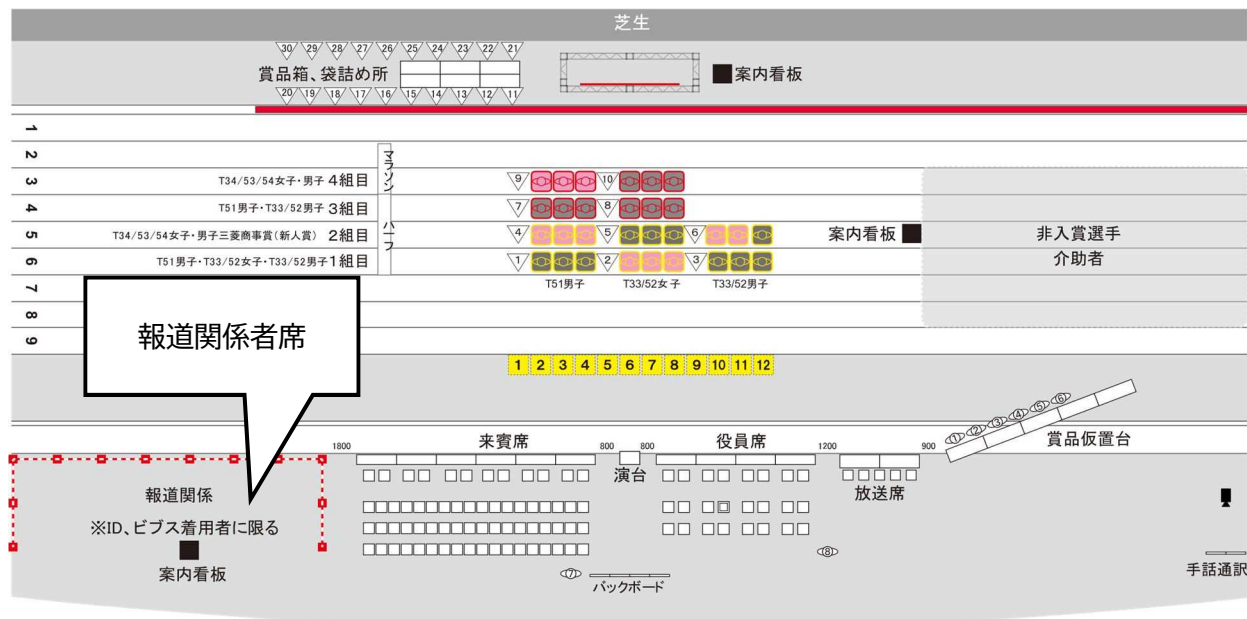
芝生

30 29 28 27 26 25 24 23 22 21
賞品箱、袋詰め所
20 19 18 17 16 15 14 13 12 11

案内看板

1
2
3 T34/53/54女子・男子 4組目
4 T51男子・T33/52男子 3組目
5 T34/53/54女子・男子三菱商事賞(新人賞) 2組目
6 T51男子・T33/52女子・T33/52男子 1組目
7
8
9

マラソン
ハーフ

9 10
7 8
4 5 6
1 2 3
T51男子 T33/52女子 T33/52男子

案内看板
非入賞選手
介助者

報道関係者席

1 2 3 4 5 6 7 8 9 10 11 12

1800 来賓席 800 800 役員席 1200 900
演台
放送席
①②③④⑤⑥
賞品仮置台

報道関係
※ID、ビブス着用者に限る
案内看板

⑦ バックボード
⑧
手話通訳